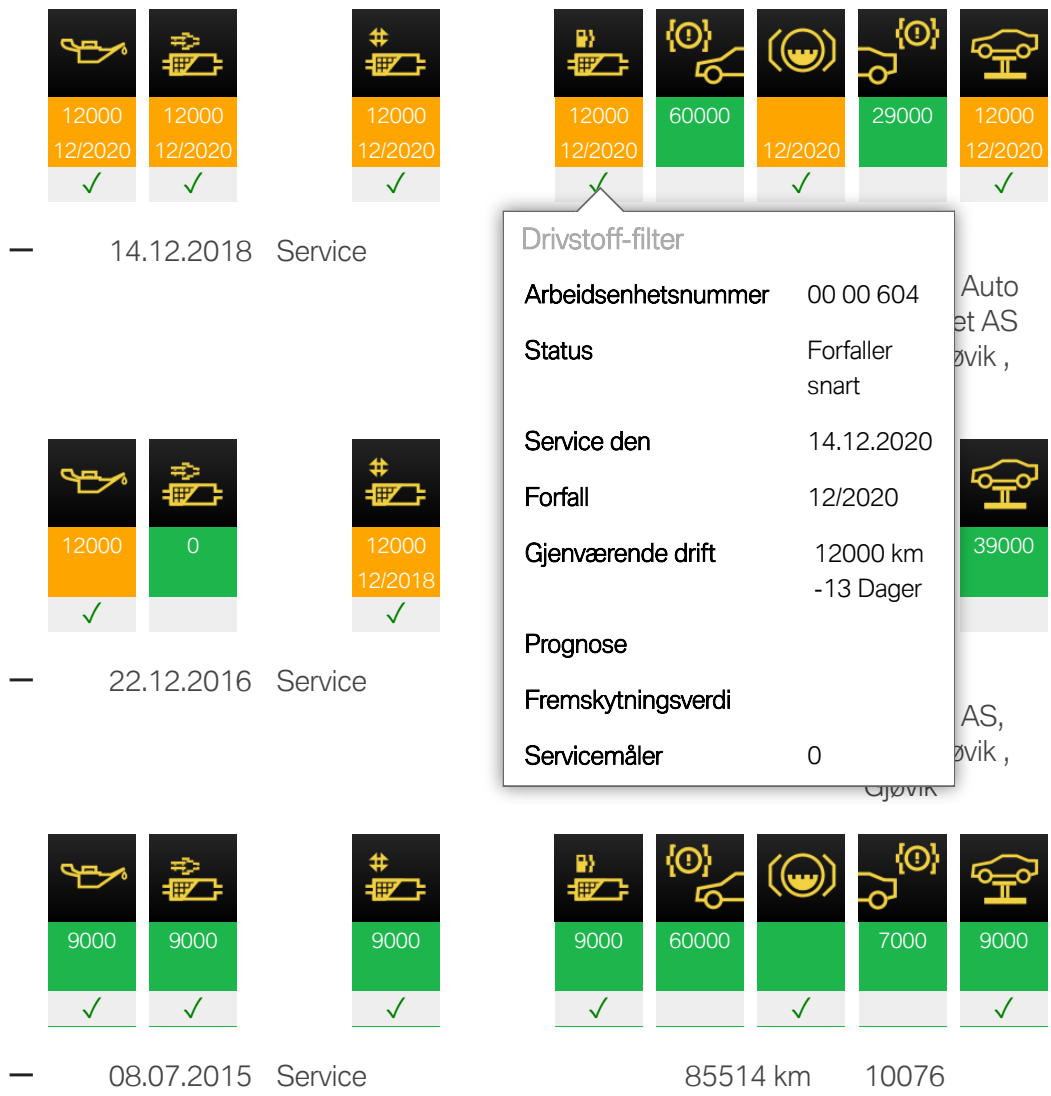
12000 12/2020 ✓

12000 12/2020 ✓

12000 12/2020 ✓

12000 12/2020 ✓

60000

12/2020 ✓

29000

12000 12/2020 ✓

— 14.12.2018 Service

Drivstoff-filter

Arbeidsenhetsnummer 00 00 604

Status Forfaller snart

Service den 14.12.2020

Forfall 12/2020

Gjenværende drift 12000 km -13 Dager

Prognose

Fremskytningsverdi

Servicemåler 0

Auto
et AS
øvik ,

12000 ✓

0

12000 12/2018 ✓

39000

— 22.12.2016 Service

AS,
øvik ,
Gjøvik

9000 ✓

9000 ✓

9000 ✓

9000 ✓

60000

✓

7000

9000 ✓

— 08.07.2015 Service 85514 km 10076